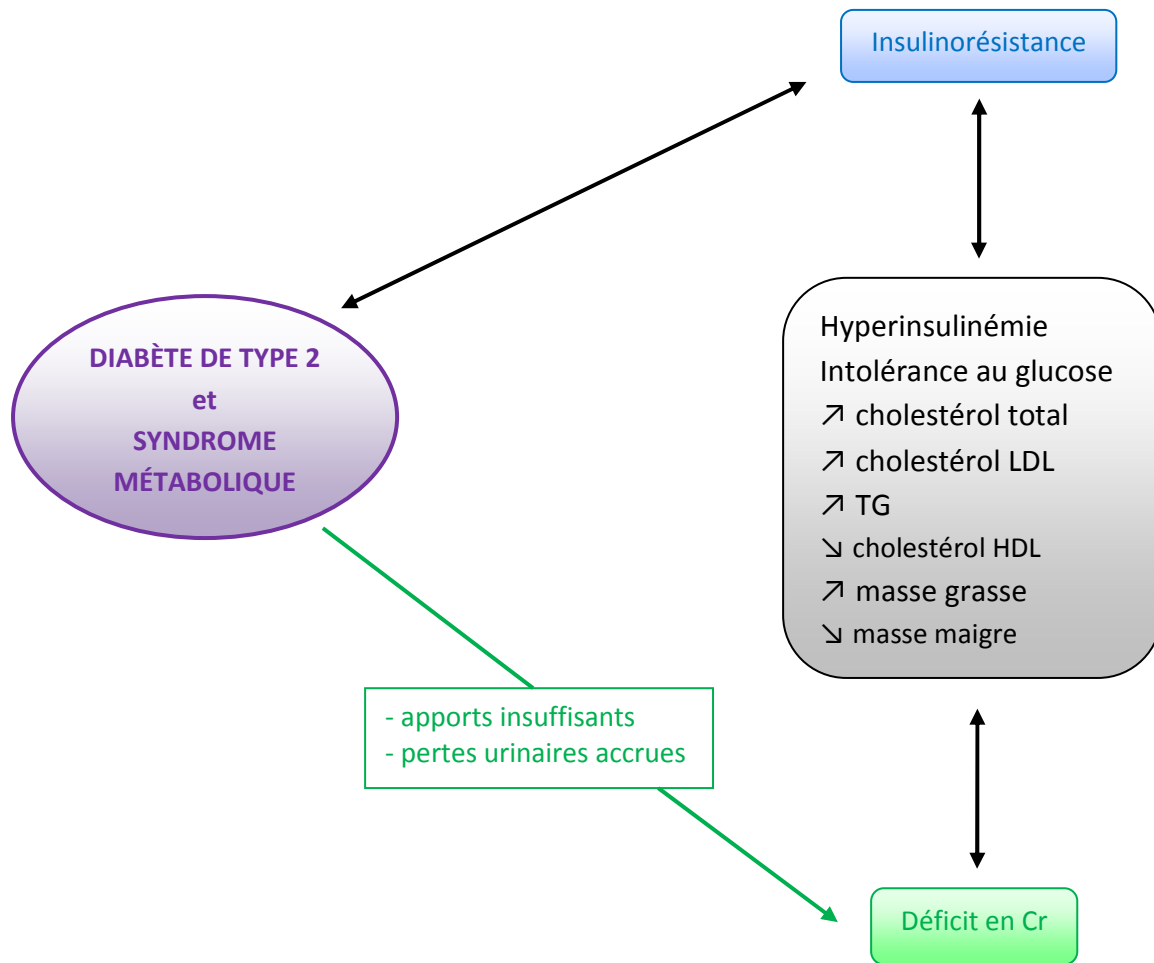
Insulinorésistance

DIABÈTE DE TYPE 2
et
SYNDROME
MÉTABOLIQUE

Hyperinsulinémie
Intolérance au glucose
↗ cholestérol total
↗ cholestérol LDL
↗ TG
↘ cholestérol HDL
↗ masse grasse
↘ masse maigre

- apports insuffisants
- pertes urinaires accrues

Déficit en Cr